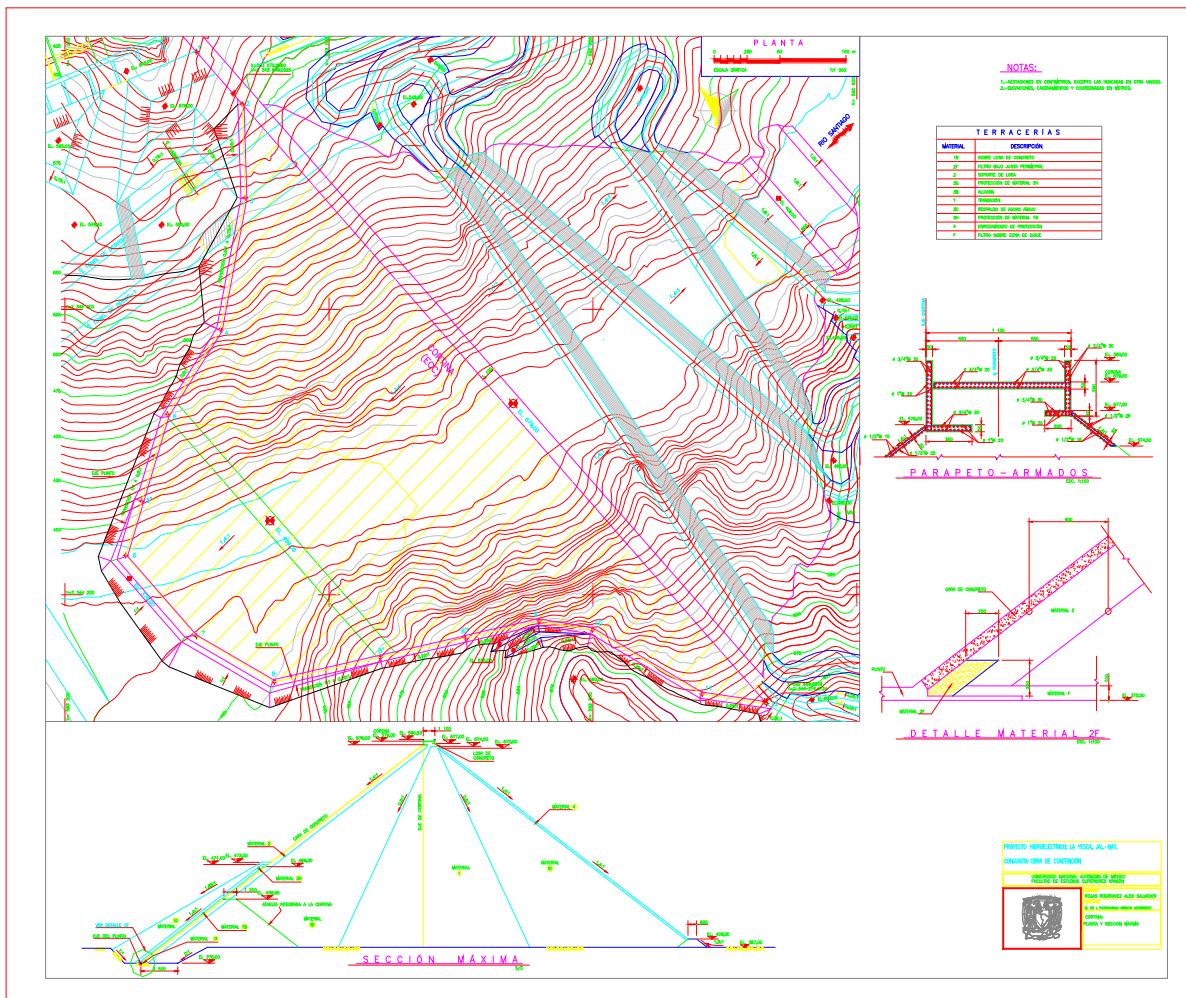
P L A N T A

0 200 60 100 m

ESCALA GRÁFICA 1:1 000

NOTAS:

1.- ACOTACIONES EN CENTÍMETROS, EXCEPTO LAS INDICADAS EN OTRA UNIDAD.
2.- ELEVACIONES, CADENAMIENTOS Y COORDENADAS EN METROS.

RIO SANTIAGO

| T E R R A C E R Í A S | |
|---|---|
| MATERIAL | DESCRIPCIÓN |
| 1B | SOBRE LOSA DE CONCRETO |
| 2F | FILTRO BAJO JUNTA PERIMETRAL |
| 2 | SOPORTE DE LOSA |
| 2A | PROTECCIÓN DE MATERIAL 2A |
| 3B | ALUVIÓN |
| T | TRANSICIÓN |
| 3C | RESPALDO SE AGUAS ABAJO |
| 3A | PROTECCIÓN DE MATERIAL 3B |
| 4 | ENROCAMIENTO DE PROTECCIÓN |
| F | FILTRO SOBRE ZONA DE DIQUE |

CORTINA

EJE PLINTO

P A R A P E T O – A R M A D O S

D E T A L L E   M A T E R I A L   2 F

CARA DE CONCRETO

MATERIAL 2

MATERIAL 1

PLINTO

EL. 570,00

S E C C I Ó N   M Á X I M A

LOSA DE CONCRETO

MATERIAL 4

MATERIAL 3C

MATERIAL T

MATERIAL 2B

MATERIAL 3B

MATERIAL 2A

ATAGUÍA INTEGRADA A LA CORTINA

VER DETALLE 2F

EJE DEL PLINTO

PROYECTO HIDROELÉCTRICO LA YESCA, JAL.-NAY.

CORTINA-OBRA DE CONTENCIÓN

UNIVERSIDAD NACIONAL AUTÓNOMA DE MÉXICO
FACULTAD DE ESTUDIOS SUPERIORES ARAGÓN

ROJAS RODRÍGUEZ ALDO SALVADOR

CORTINA:
PLANTA Y SECCIÓN MÁXIMA